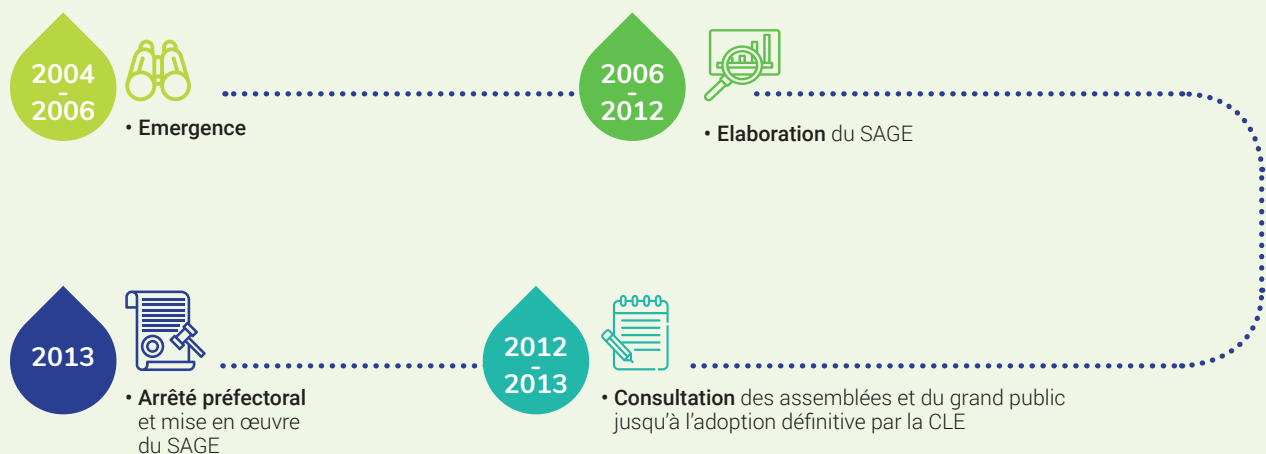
2004 - 2006

• Emergence

2006 - 2012

• Elaboration du SAGE

2012 - 2013

• Consultation des assemblées et du grand public jusqu'à l'adoption définitive par la CLE

2013

• Arrêté préfectoral et mise en œuvre du SAGE